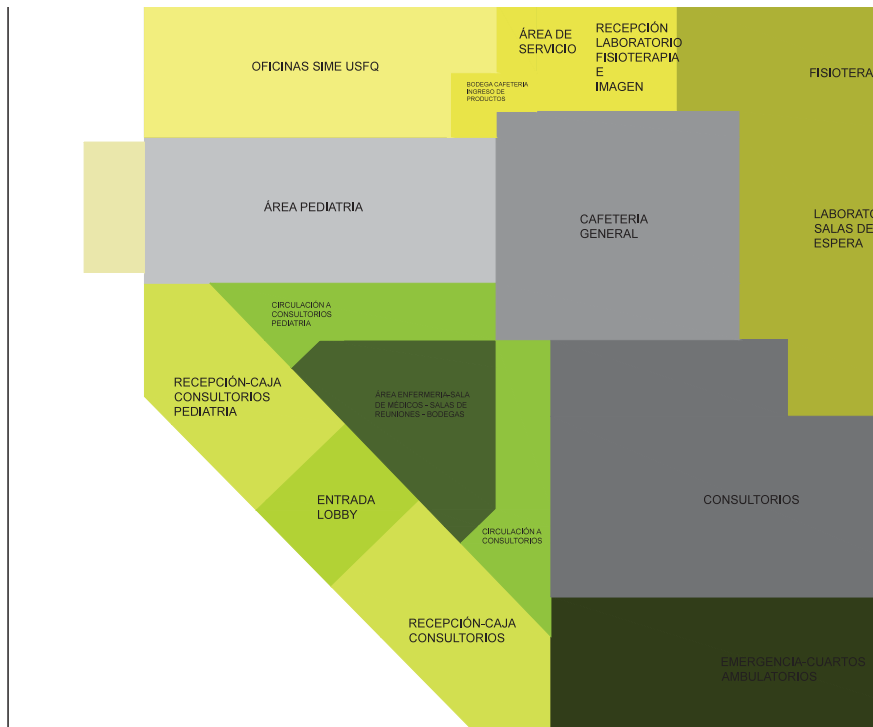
OFICINAS SIME USFQ

ÁREA DE SERVICIO

RECEPCIÓN LABORATORIO FISIOTERAPIA E IMAGEN

BODEGA CAFETERIA INGRESO DE PRODUCTOS

FISIOTERA

ÁREA PEDIATRIA

CAFETERIA GENERAL

LABORATO SALAS DE ESPERA

CIRCULACIÓN A CONSULTORIOS PEDIATRIA

RECEPCIÓN-CAJA CONSULTORIOS PEDIATRIA

ÁREA ENFERMERIA-SALA DE MEDICOS - SALAS DE REUNIONES - BODEGAS

ENTRADA LOBBY

CONSULTORIOS

CIRCULACIÓN A CONSULTORIOS

RECEPCIÓN-CAJA CONSULTORIOS

EMERGENCIA-CUARTOS AMBULATORIOS